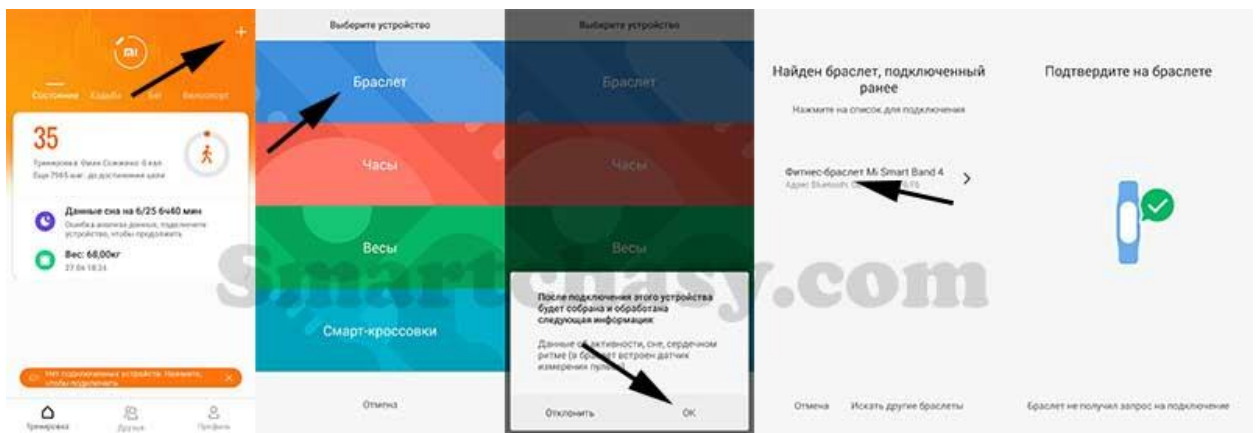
+

Состояние Ходьба Бег Велоспорт

35

Тренировка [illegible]
Еще 7965 шаг. до достижения цели

Данные сна на 6/25 6ч40 мин
Ошибка анализа данных, подключите устройство, чтобы продолжить

Вес: 68,00кг
27.06 18:36

Нет подключенных устройств. Нажмите, чтобы подключить

Тренировка Друзья Профиль

Выберите устройство

Браслет

Часы

Весы

Смарт-кроссовки

Отмена

Выберите устройство

Браслет

Часы

Весы

После подключения этого устройства будет собрана и обработана следующая информация:

Данные об активности, сне, сердечном ритме (в браслет встроен датчик измерения пульса)

Отклонить

ОК

Найден браслет, подключенный ранее

Нажмите на список для подключения

Фитнес-браслет Mi Smart Band 4
Адрес Bluetooth: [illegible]

Отмена Искать другие браслеты

Подтвердите на браслете

Браслет не получил запрос на подключение

Smartchasy.com